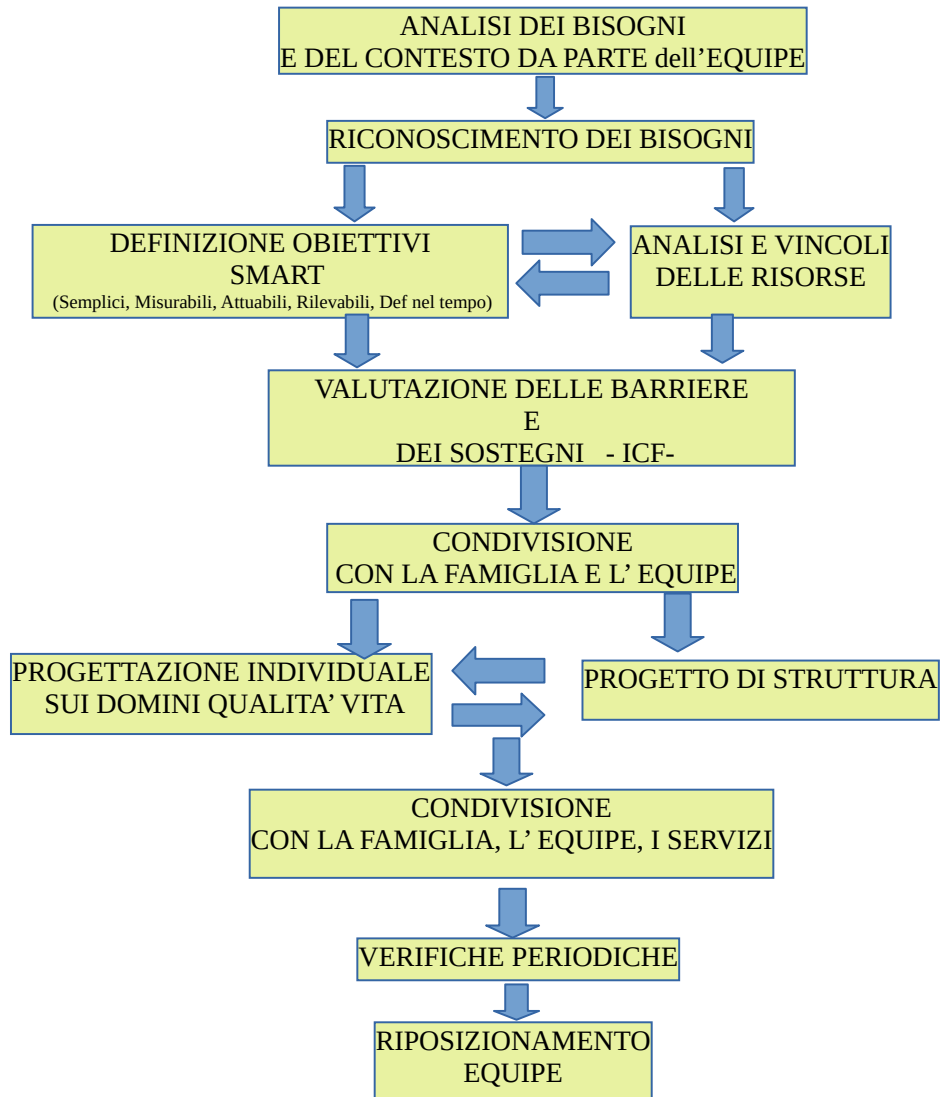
ANALISI DEI BISOGNI
E DEL CONTESTO DA PARTE dell’EQUIPE

RICONOSCIMENTO DEI BISOGNI

DEFINIZIONE OBIETTIVI
SMART
(Semplici, Misurabili, Attuabili, Rilevabili, Def nel tempo)

ANALISI E VINCOLI
DELLE RISORSE

VALUTAZIONE DELLE BARRIERE
E
DEI SOSTEGNI - ICF-

CONDIVISIONE
CON LA FAMIGLIA E L’ EQUIPE

PROGETTAZIONE INDIVIDUALE
SUI DOMINI QUALITA’ VITA

PROGETTO DI STRUTTURA

CONDIVISIONE
CON LA FAMIGLIA, L’ EQUIPE, I SERVIZI

VERIFICHE PERIODICHE

RIPOSIZIONAMENTO
EQUIPE